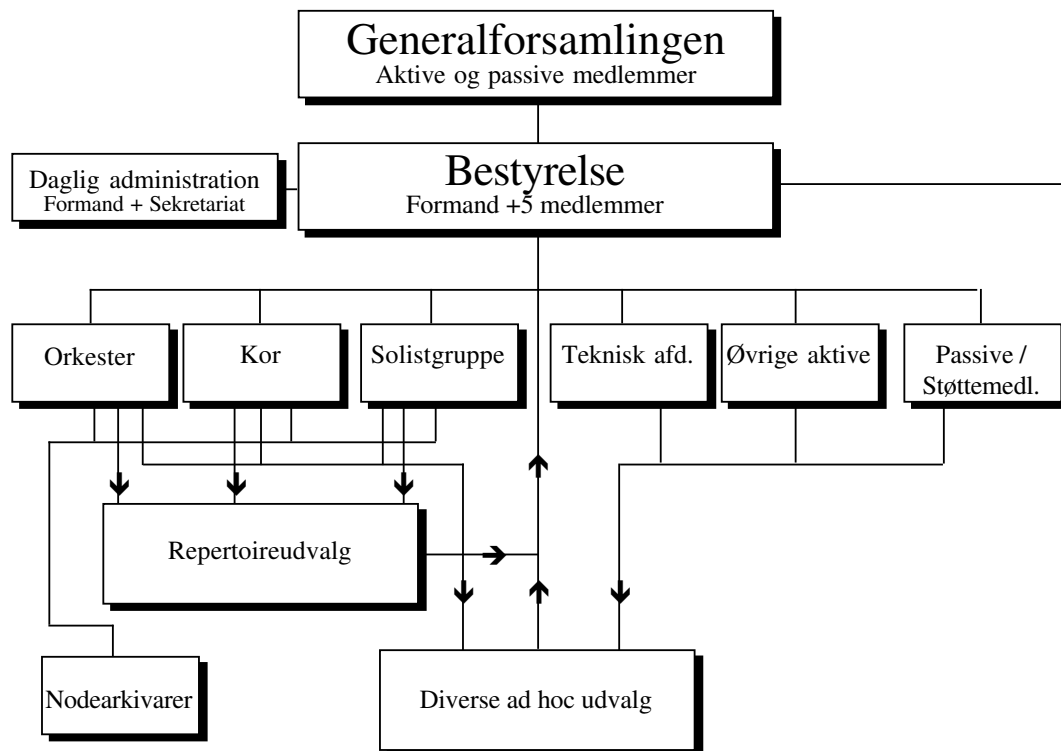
Generalforsamlingen
Aktive og passive medlemmer

Daglig administration
Formand + Sekretariat

Bestyrelse
Formand +5 medlemmer

Orkester

Kor

Solistgruppe

Teknisk afd.

Øvrige aktive

Passive / Støttemedl.

Repertoireudvalg

Nodearkivarer

Diverse ad hoc udvalg